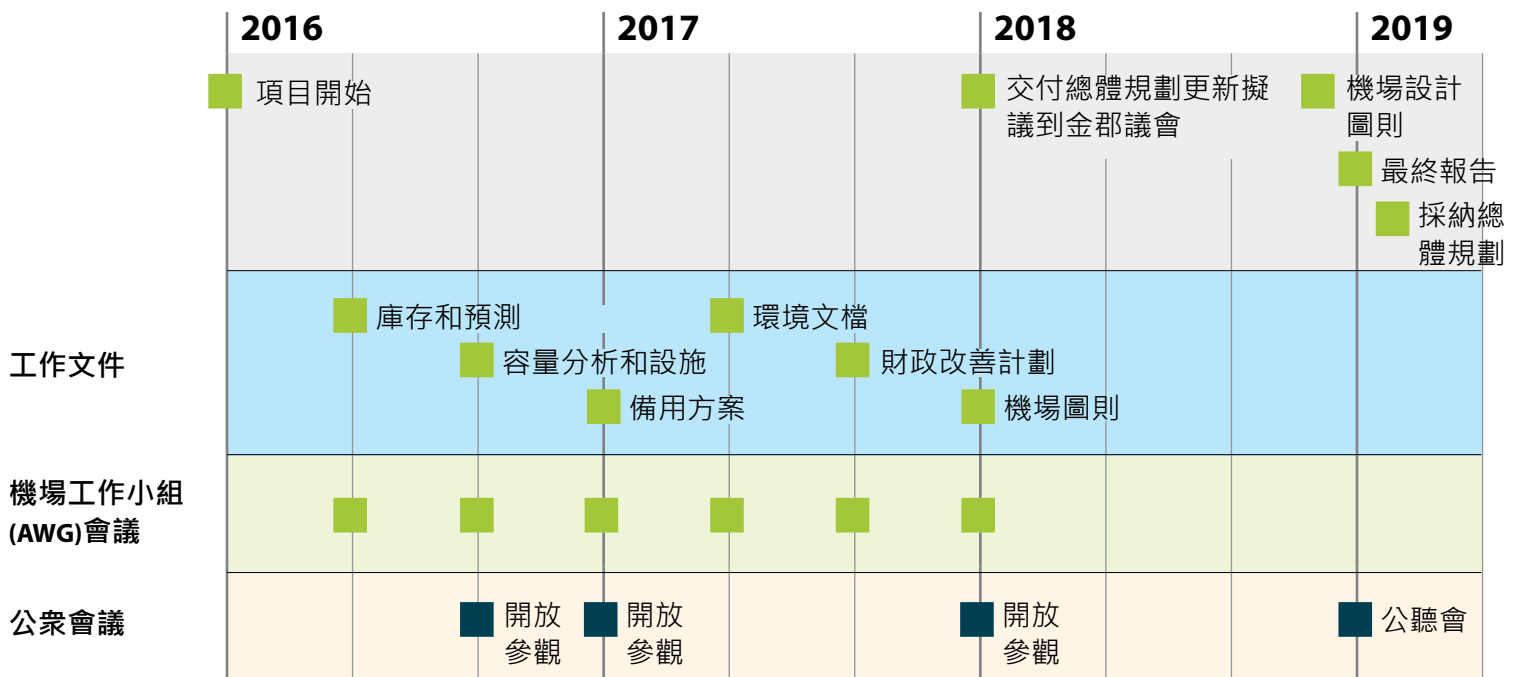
2016
2017
2018
2019

項目開始

交付總體規劃更新擬議到金郡議會

機場設計圖則

最終報告

採納總體規劃

工作文件

庫存和預測
環境文檔
容量分析和設施
財政改善計劃
備用方案
機場圖則

機場工作小組 (AWG)會議

公衆會議

開放參觀
開放參觀
開放參觀
公聽會